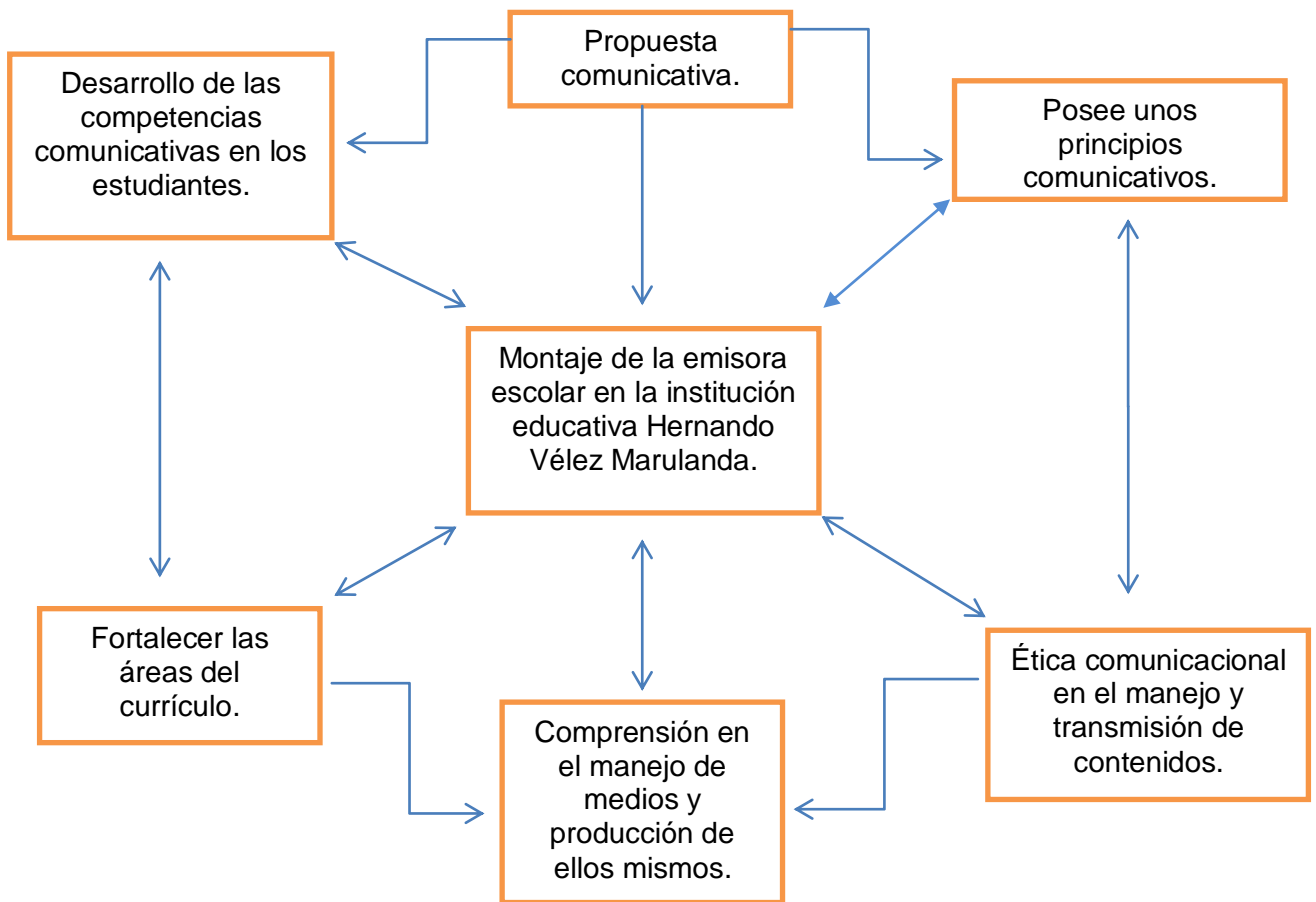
Propuesta comunicativa.

Desarrollo de las competencias comunicativas en los estudiantes.

Posee unos principios comunicativos.

Montaje de la emisora escolar en la institución educativa Hernando Vélez Marulanda.

Fortalecer las áreas del currículo.

Ética comunicacional en el manejo y transmisión de contenidos.

Comprensión en el manejo de medios y producción de ellos mismos.